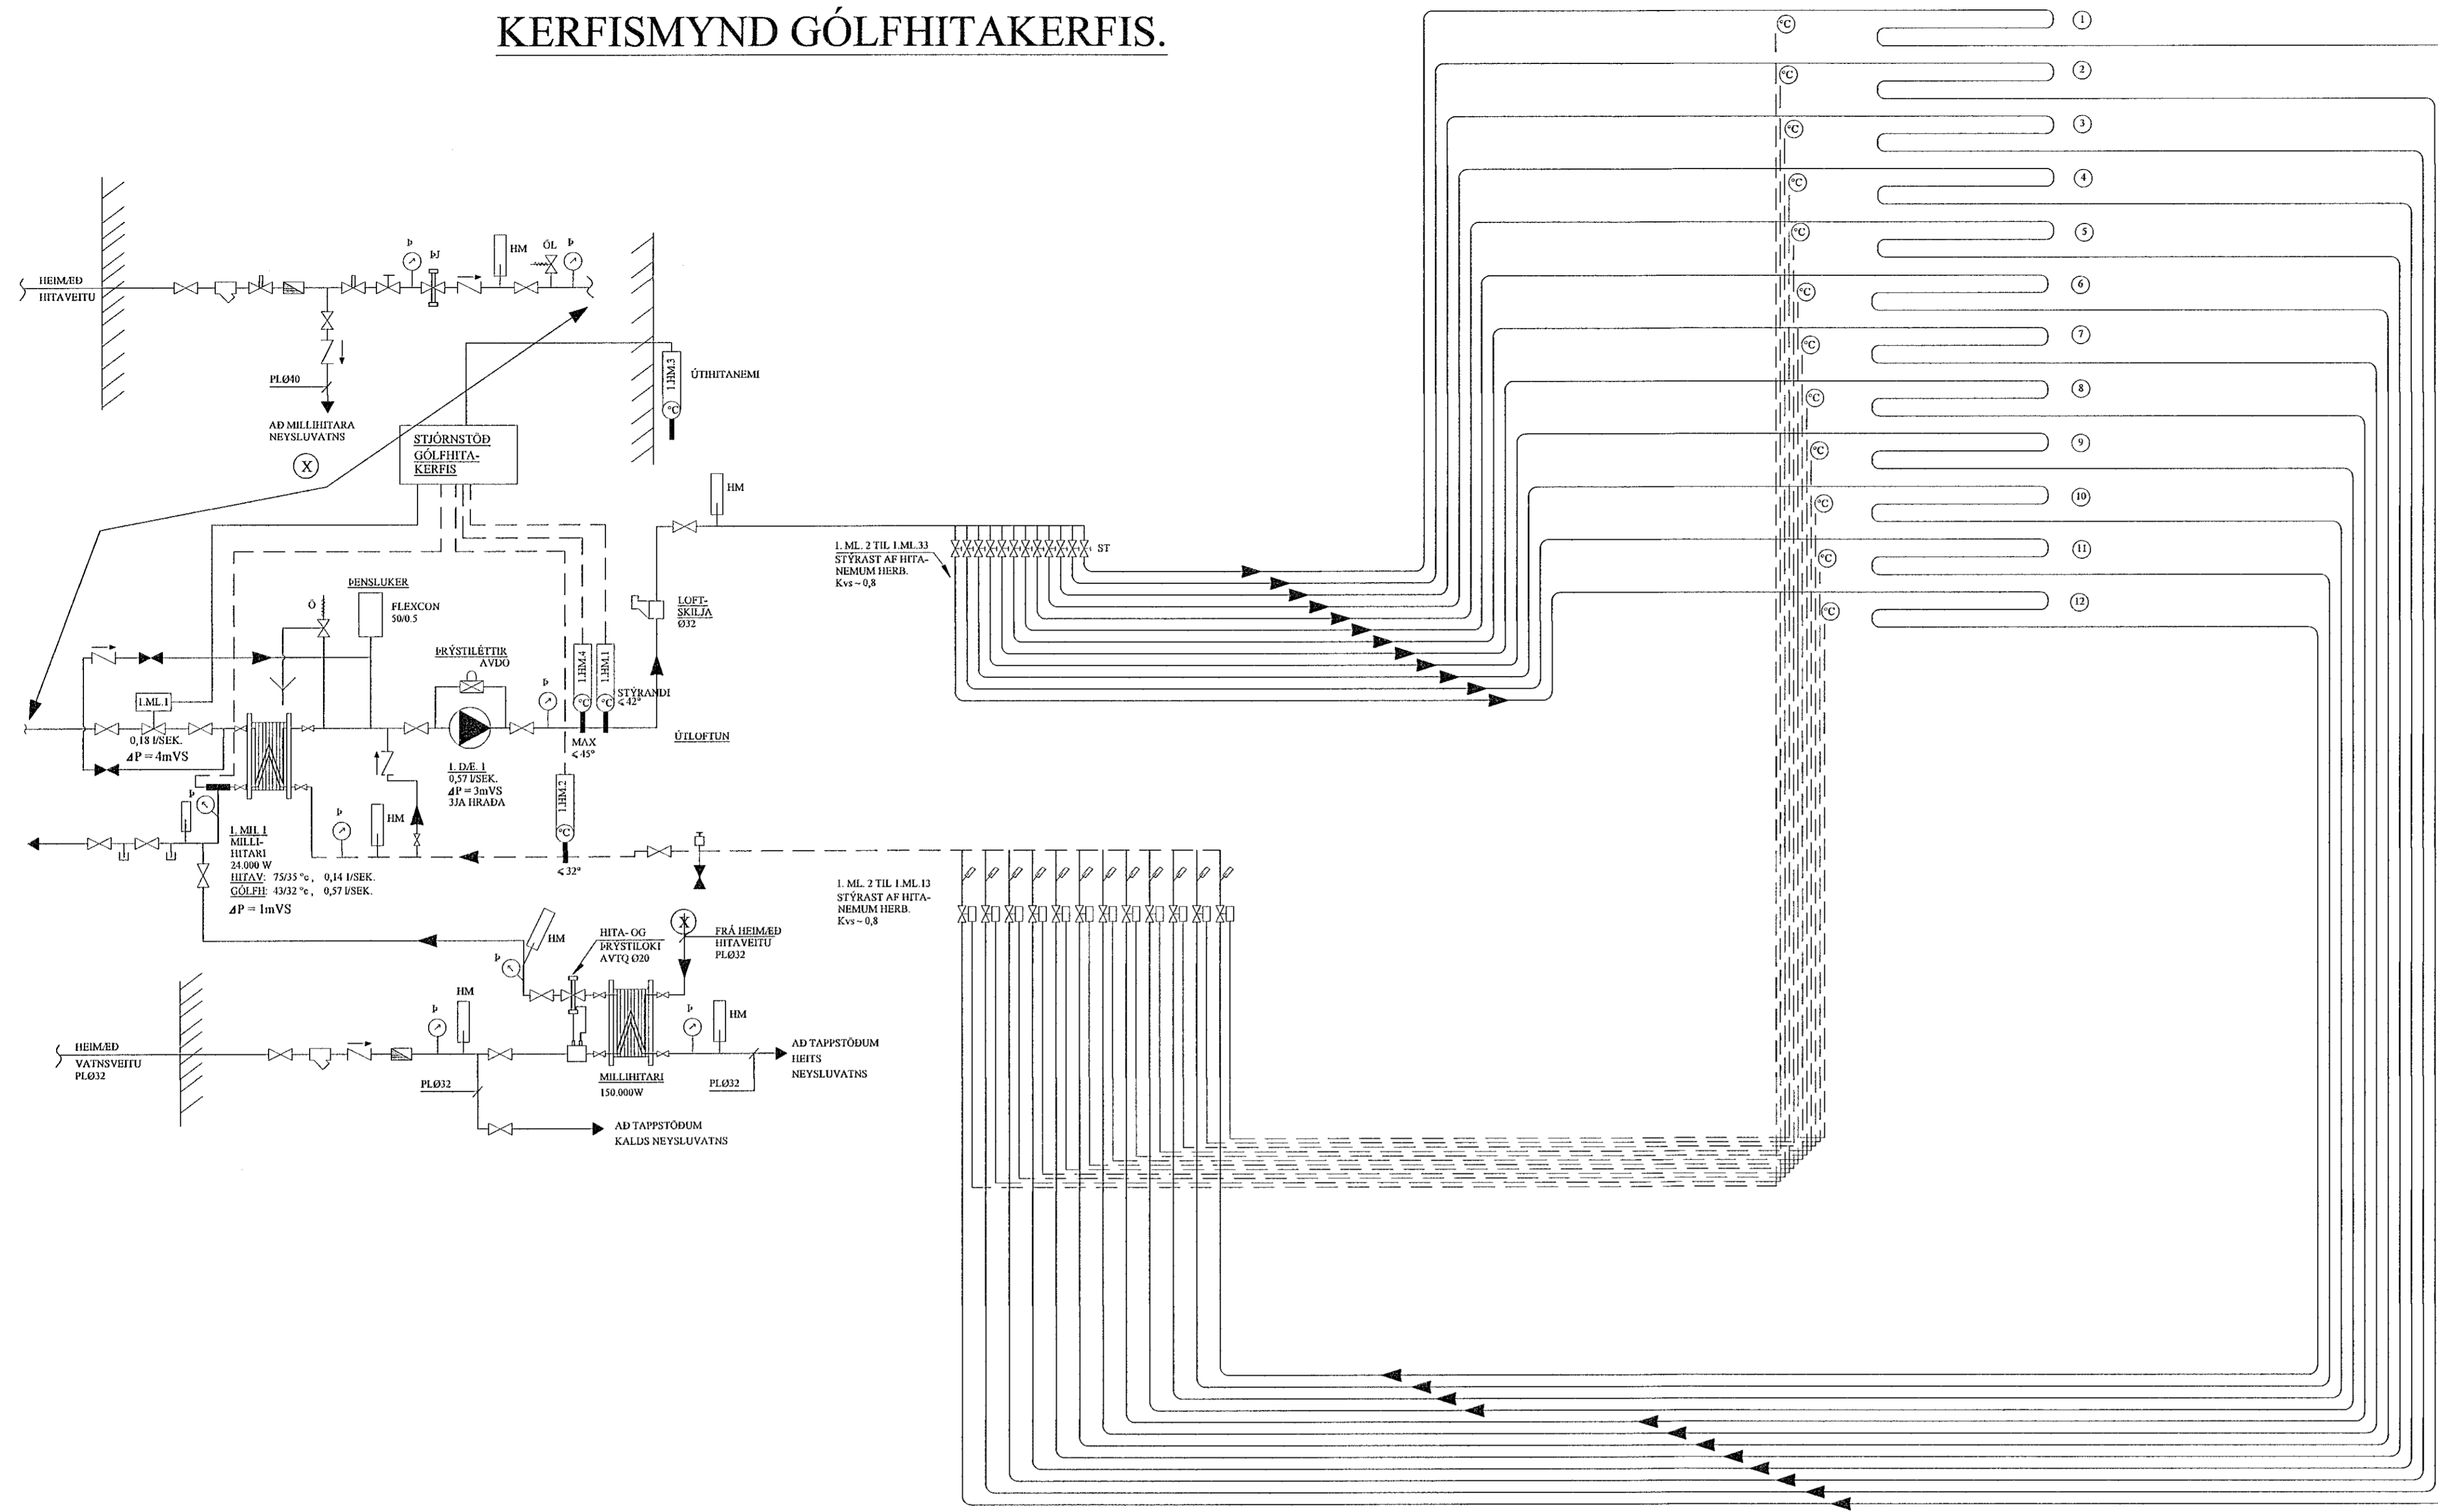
KERFISMYND GÓLFHITAKERFIS.

HEIMÆÐ HITAVEITU

Þ
ÞJ
HM
ÓL
Þ

PLØ40

AÐ MILLIHITARA NEYSLUVATNS

X

STJÓRNSTÖÐ GÓLFHITA-KERFIS

1.HM.3
°C
ÚTIHITANEMI

HM

1. ML. 2 TIL 1.ML.33 STÝRAST AF HITA-NEMUM HERB. Kvs ~ 0,8

ST

ÞENSLUKER
Ö
FLEXCON 50/0.5

ÞRÝSTILÉTTIR AVDO

LOFT-SKILJA Ø32

1.HM.4
1.HM.1
°C
°C
STÝRANDI ≤ 42°

Þ

1.ML.1
0,18 l/SEK.
ΔP = 4mVS

MAX ≤ 45°

ÚTLOFTUN

1. DÆ. 1
0,57 l/SEK.
ΔP = 3mVS
3JA HRAÐA

1.HM.2
°C
≤ 32°

Þ
HM
Þ

1. MIL 1
MILLI-HITARI
24.000 W
HITAV: 75/35 °c , 0,14 l/SEK.
GÓLFH: 43/32 °c , 0,57 l/SEK.
ΔP = 1mVS

1. ML. 2 TIL 1.ML.13 STÝRAST AF HITA-NEMUM HERB. Kvs ~ 0,8

HM
Þ
HITA- OG ÞRÝSTILOKI AVTQ Ø20

X
FRÁ HEIMÆÐ HITAVEITU PLØ32

HEIMÆÐ VATNSVEITU PLØ32

Þ
HM
Þ
HM

AÐ TAPPSTÖÐUM HEITS NEYSLUVATNS

PLØ32
MILLIHITARI 150.000W
PLØ32

AÐ TAPPSTÖÐUM KALDS NEYSLUVATNS

°C
1
°C
2
°C
3
°C
4
°C
5
°C
6
°C
7
°C
8
°C
9
°C
10
°C
11
°C
12